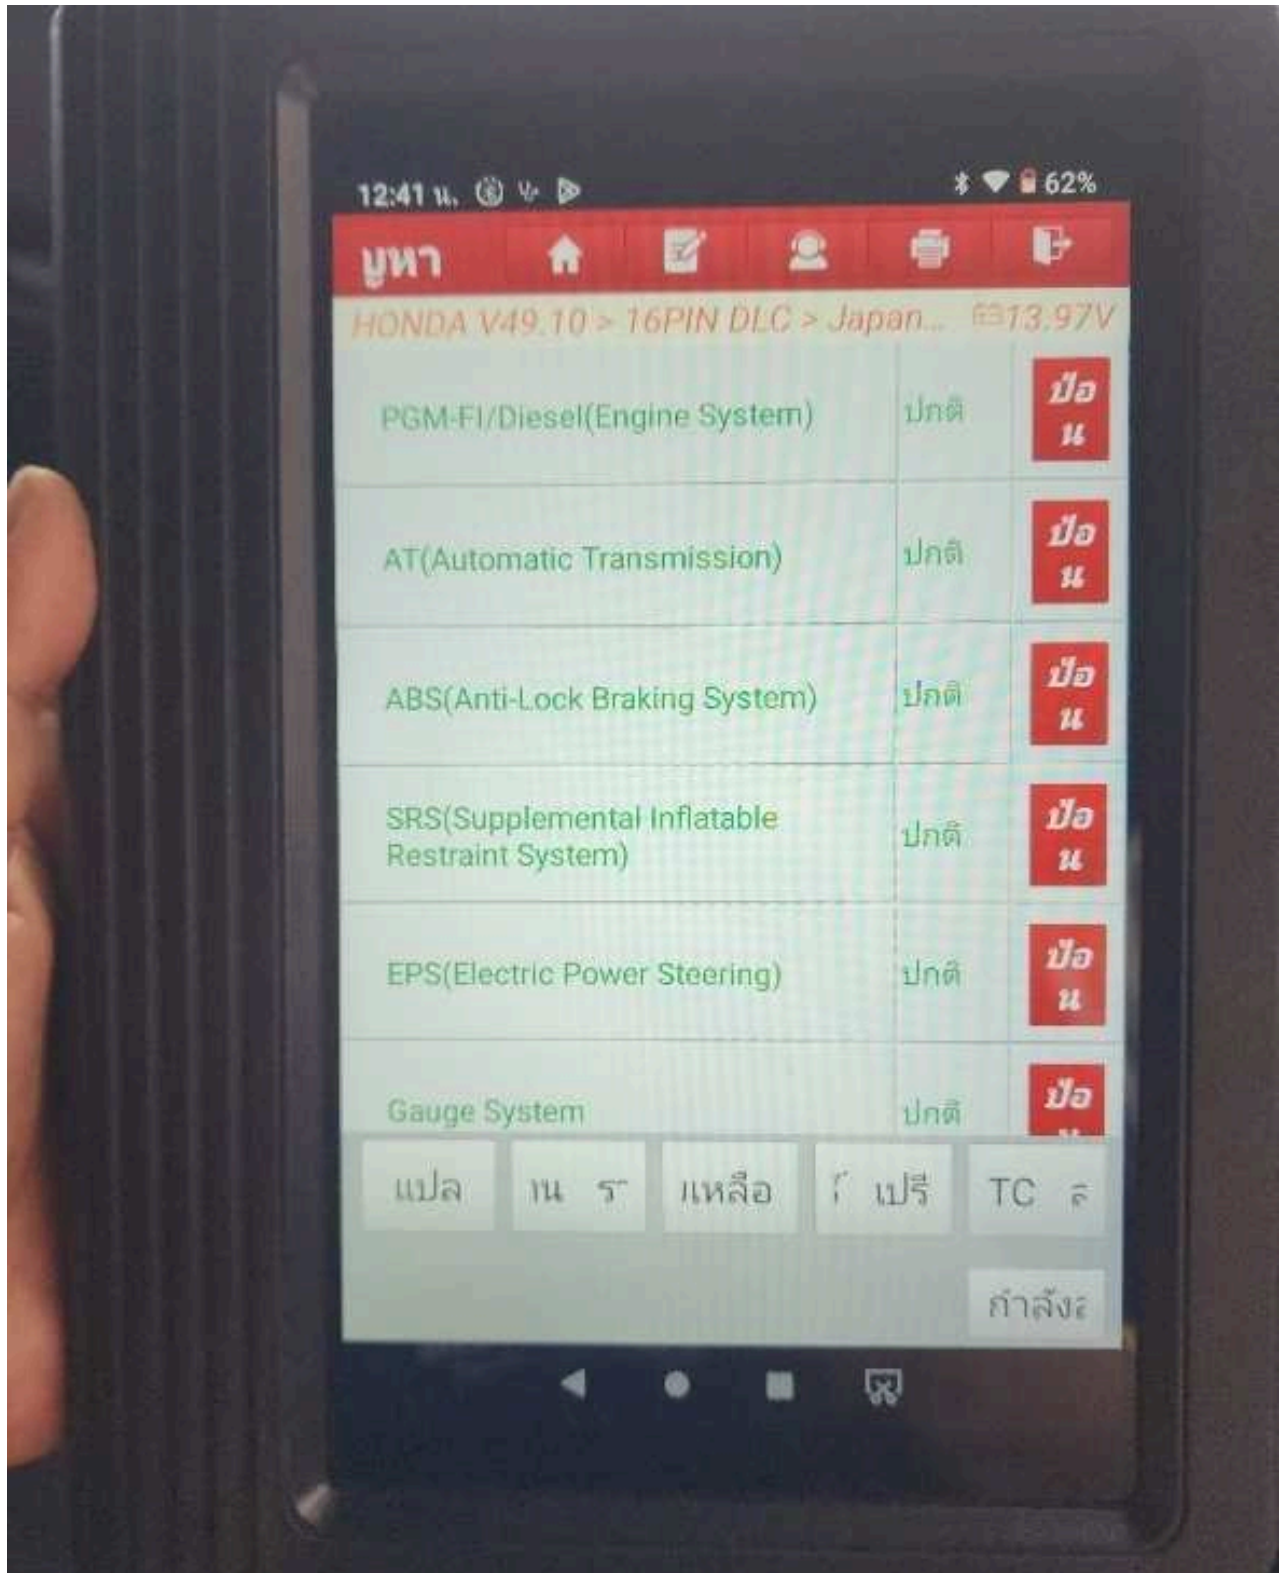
12:41 น. 62%

บูหา

HONDA V49.10 > 16PIN DLC > Japan... 13.97V

| | | |
|---|---|---|
| PGM-FI/Diesel(Engine System) | ปกติ | ป้อน |
| AT(Automatic Transmission) | ปกติ | ป้อน |
| ABS(Anti-Lock Braking System) | ปกติ | ป้อน |
| SRS(Supplemental Inflatable Restraint System) | ปกติ | ป้อน |
| EPS(Electric Power Steering) | ปกติ | ป้อน |
| Gauge System | ปกติ | ป้อ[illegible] |

แปล ใน ร แหลือ เปรี TC

กำลังเ